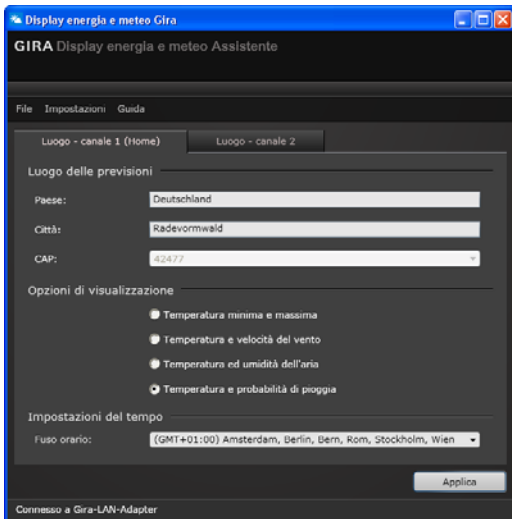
Display energia e meteo Gira

GIRA Display energia e meteo Assistente

File Impostazioni Guida

Luogo - canale 1 (Home)
Luogo - canale 2

Luogo delle previsioni

Paese: Deutschland

Città: Radevormwald

CAP: 42477

Opzioni di visualizzazione

Temperatura minima e massima

Temperatura e velocità del vento

Temperatura ed umidità dell'aria

Temperatura e probabilità di pioggia

Impostazioni del tempo

Fuso orario: (GMT+01:00) Amsterdam, Berlin, Bern, Rom, Stockholm, Wien

Applica

Connesso a Gira-LAN-Adapter